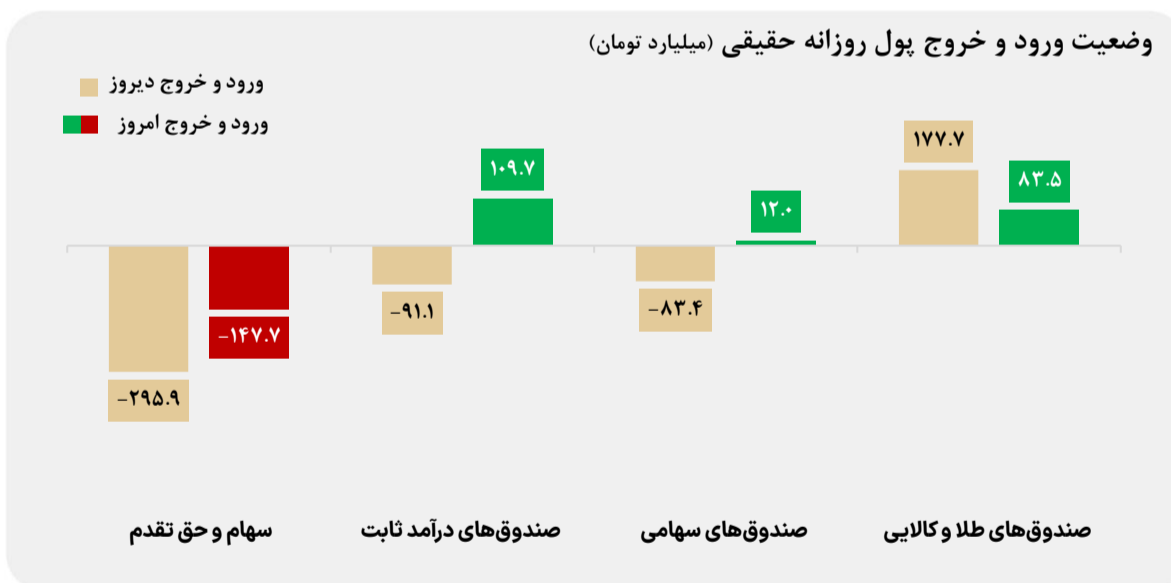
وضعیت ورود و خروج پول روزانه حقیقی (میلیارد تومان)

ورود و خروج دیروز

ورود و خروج امروز

۱۷۷.۷

۸۳.۵

۱۰۹.۷

۱۲.۰

-۸۳.۴

-۹۱.۱

-۱۴۷.۷

-۲۹۵.۹

صندوق‌های طلا و کالایی

صندوق‌های سهامی

صندوق‌های درآمد ثابت

سهام و حق تقدم